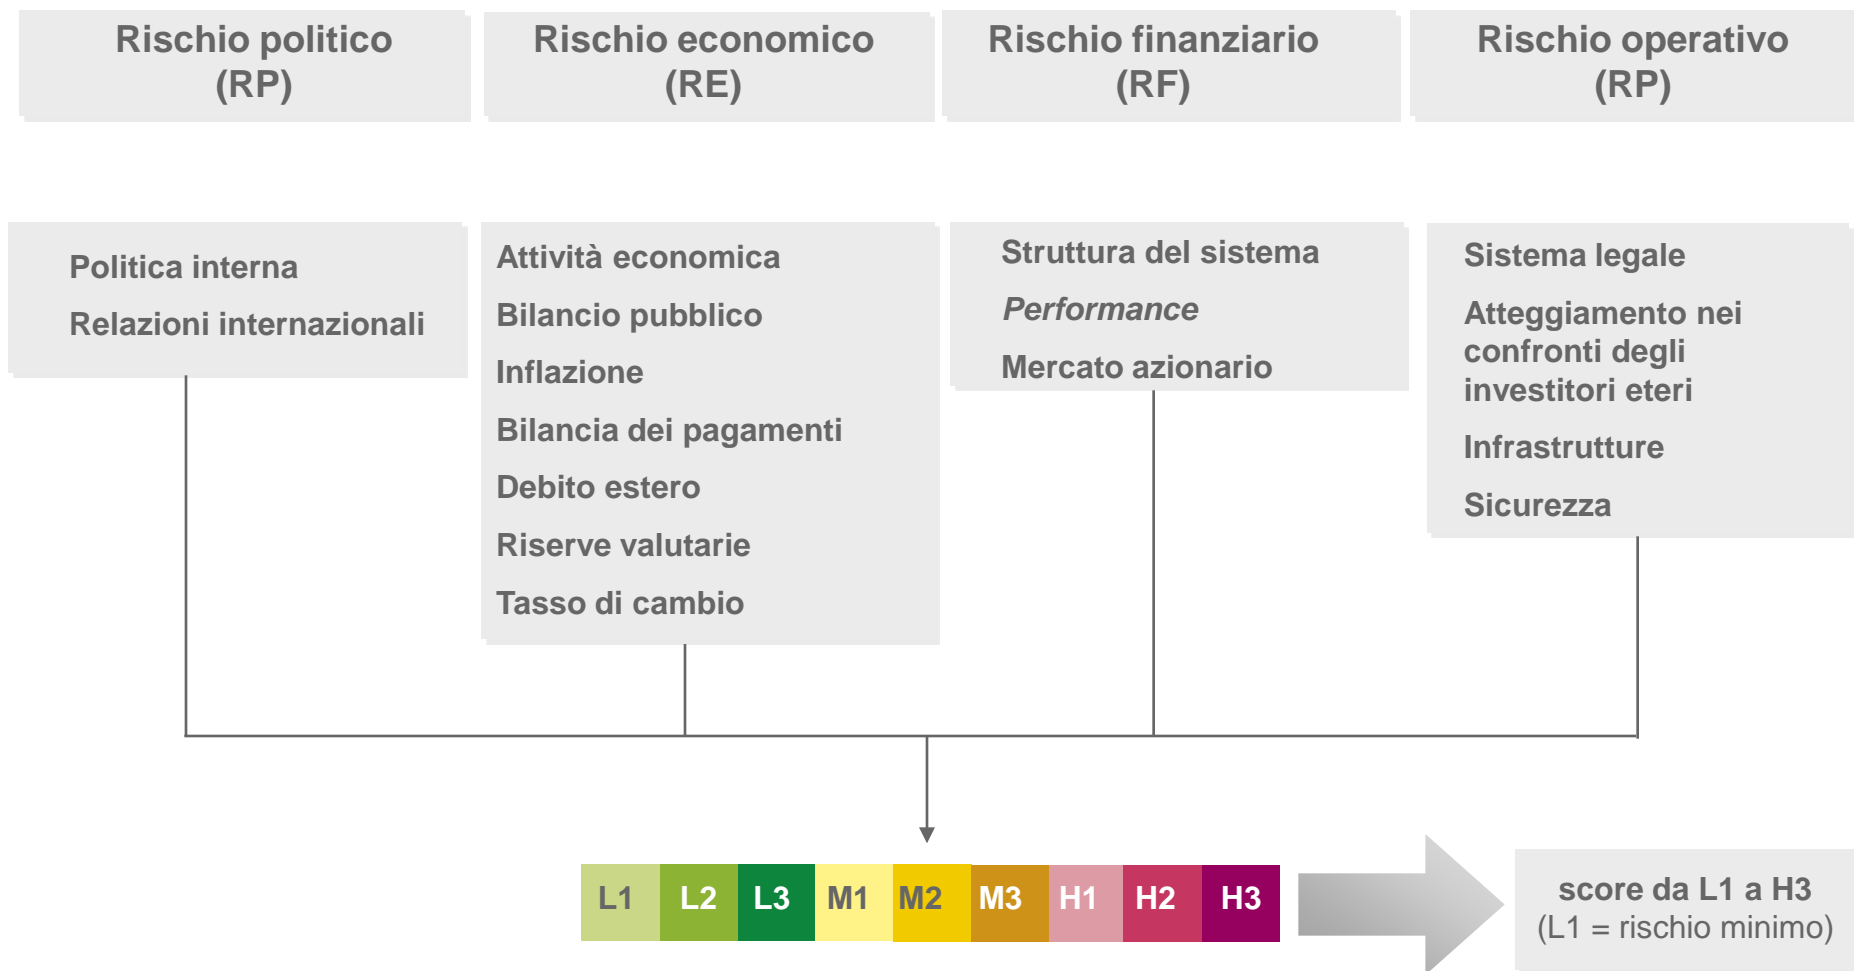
Rischio politico (RP)

Rischio economico (RE)

Rischio finanziario (RF)

Rischio operativo (RP)

Politica interna

Relazioni internazionali

Attività economica

Bilancio pubblico

Inflazione

Bilancia dei pagamenti

Debito estero

Riserve valutarie

Tasso di cambio

Struttura del sistema

Performance

Mercato azionario

Sistema legale

Atteggiamento nei confronti degli investitori eteri

Infrastrutture

Sicurezza

| L1 | L2 | L3 | M1 | M2 | M3 | H1 | H2 | H3 |
|---|---|---|---|---|---|---|---|---|

score da L1 a H3
(L1 = rischio minimo)